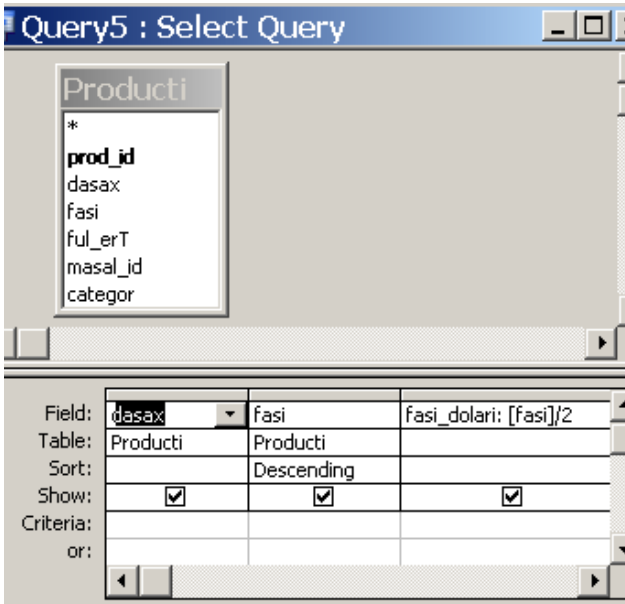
Query5 : Select Query

Producti
*
prod_id
dasax
fasi
ful_erT
masal_id
categor

| | | | |
|---|---|---|---|
| Field: | dasax | fasi | fasi_dolari: [fasi]/2 |
| Table: | Producti | Producti | |
| Sort: | | Descending | |
| Show: | ☑ | ☑ | ☑ |
| Criteria: | | | |
| or: | | | |